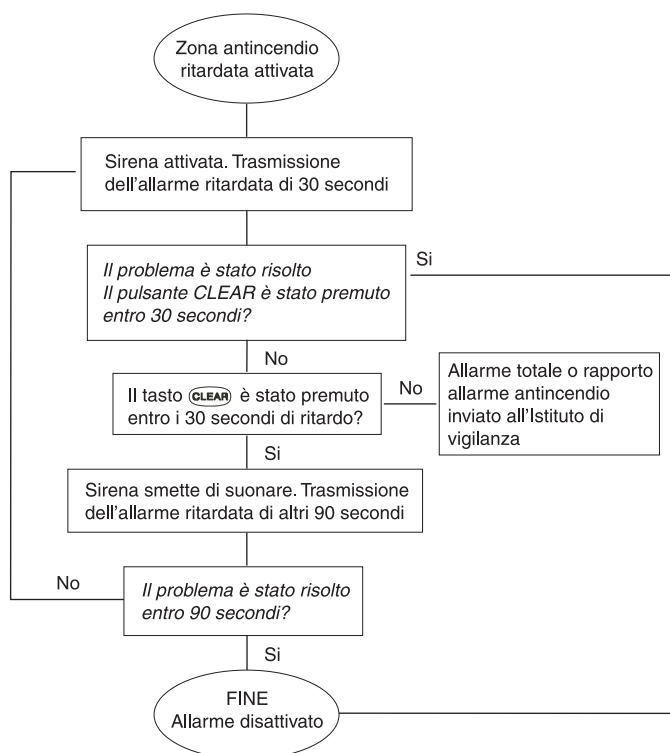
Zona antincendio ritardata attivata

Sirena attivata. Trasmissione dell'allarme ritardata di 30 secondi

Il problema è stato risolto
Il pulsante CLEAR è stato premuto entro 30 secondi?

Si

No

Il tasto CLEAR è stato premuto entro i 30 secondi di ritardo?

No

Allarme totale o rapporto allarme antincendio inviato all'Istituto di vigilanza

Si

Sirena smette di suonare. Trasmissione dell'allarme ritardata di altri 90 secondi

No

Il problema è stato risolto entro 90 secondi?

Si

FINE
Allarme disattivato